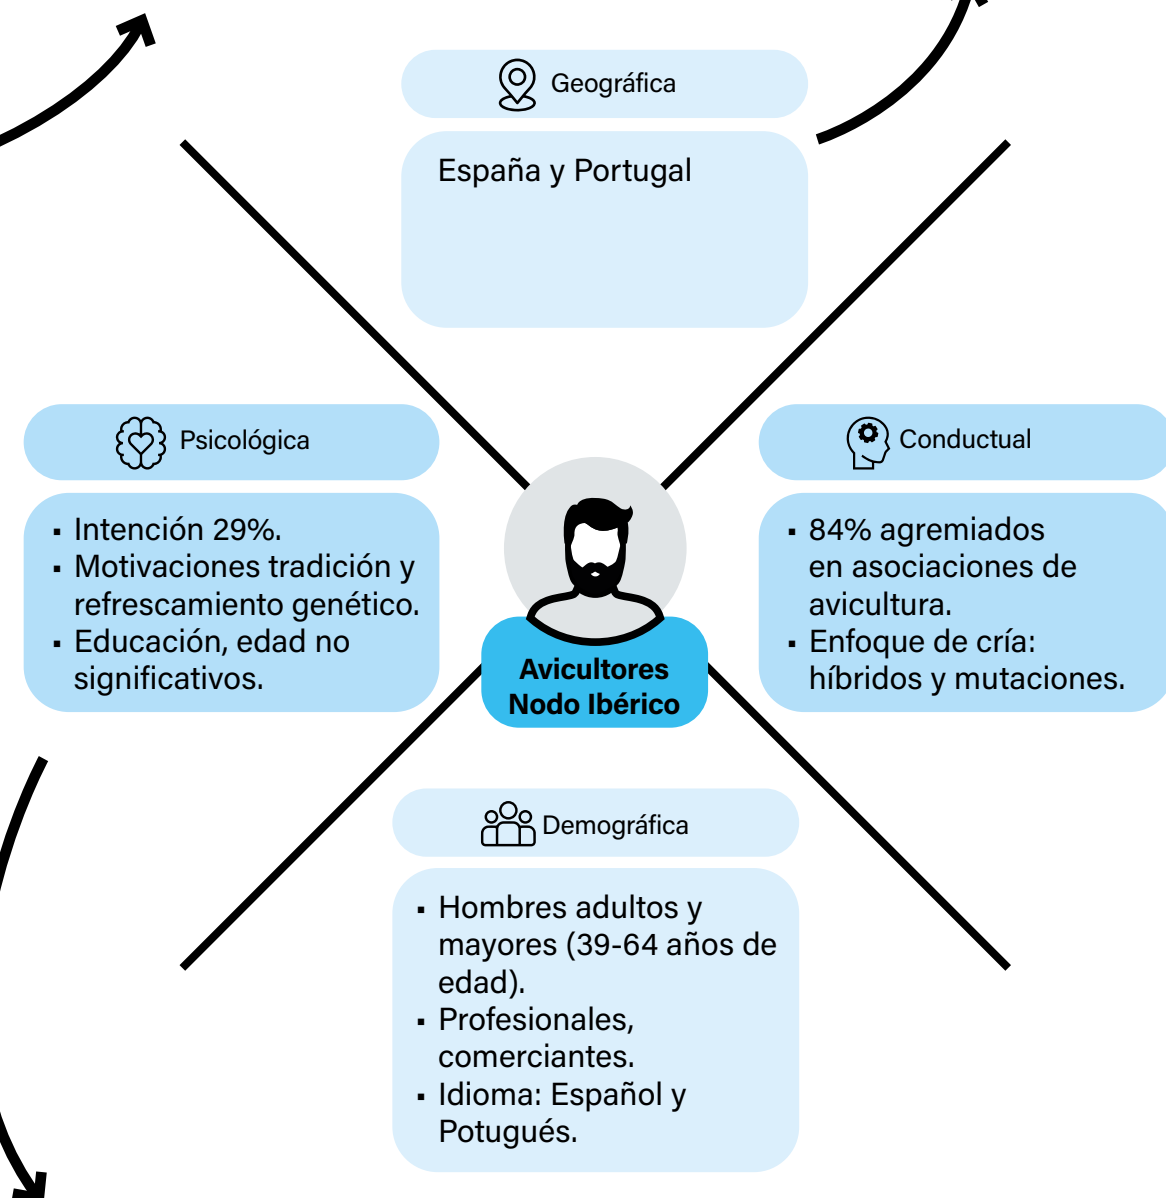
Geográfica

España y Portugal

Psicológica

- Intención 29%.
- Motivaciones tradición y refrescamiento genético.
- Educación, edad no significativos.

Avicultores Nodo Ibérico

Conductual

- 84% agremiados en asociaciones de avicultura.
- Enfoque de cría: híbridos y mutaciones.

Demográfica

- Hombres adultos y mayores (39-64 años de edad).
- Profesionales, comerciantes.
- Idioma: Español y Potugués.